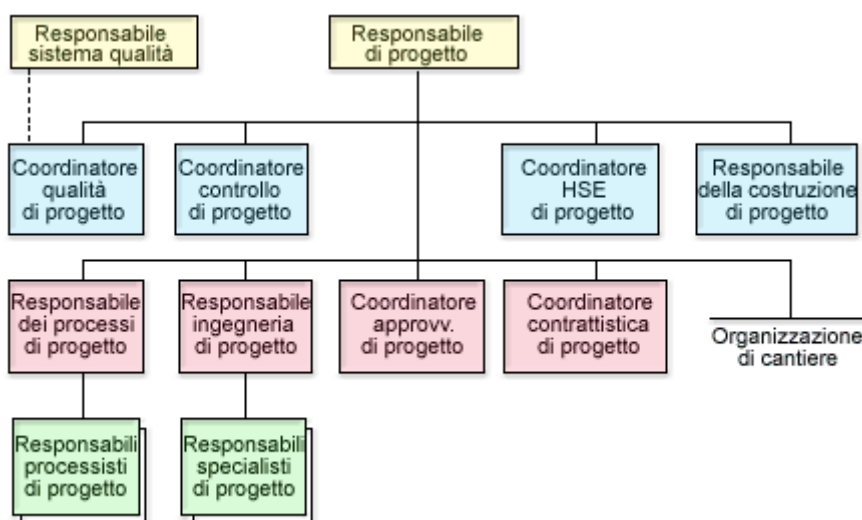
Responsabile sistema qualità

Responsabile di progetto

Coordinatore qualità di progetto

Coordinatore controllo di progetto

Coordinatore HSE di progetto

Responsabile della costruzione di progetto

Responsabile dei processi di progetto

Responsabile ingegneria di progetto

Coordinatore approvv. di progetto

Coordinatore contrattistica di progetto

Organizzazione di cantiere

Responsabili processisti di progetto

Responsabili specialisti di progetto